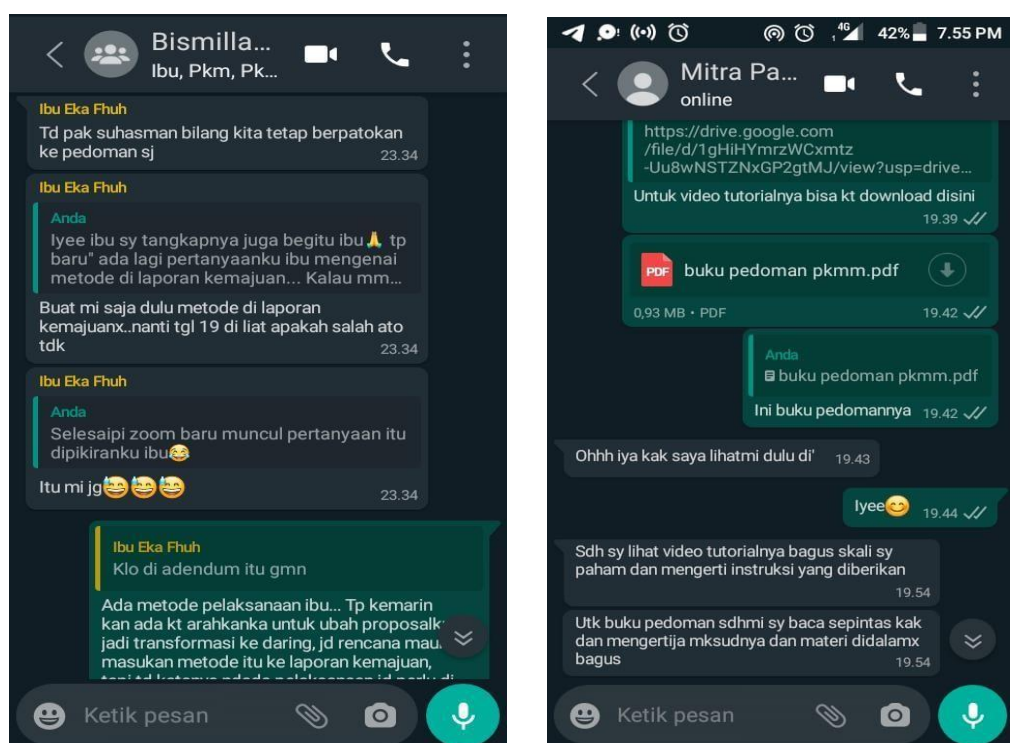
Bismilla...
Ibu, Pkm, Pk...

Ibu Eka Fhuh
Td pak suhasman bilang kita tetap berpatokan ke pedoman sj 23.34

Ibu Eka Fhuh
Anda
Iyee ibu sy tangkapnya juga begitu ibu🙏 tp baru" ada lagi pertanyaanku ibu mengenai metode di laporan kemajuan... Kalau mm...
Buat mi saja dulu metode di laporan kemajuanx..nanti tgl 19 di liat apakah salah ato tdk 23.34

Ibu Eka Fhuh
Anda
Selesaipi zoom baru muncul pertanyaan itu dipikiranku ibu😂
Itu mi jg😂😂😂 23.34

Ibu Eka Fhuh
Klo di adendum itu gmn
Ada metode pelaksanaan ibu... Tp kemarin kan ada kt arahkanka untuk ubah proposalk jadi transformasi ke daring, jd rencana mau masukan metode itu ke laporan kemajuan, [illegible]

Ketik pesan

42% 7.55 PM
Mitra Pa...
online

https://drive.google.com/file/d/1gHiHYmrzWCxmtz-Uu8wNSTZNxGP2gtMJ/view?usp=drive...
Untuk video tutorialnya bisa kt download disini 19.39

PDF buku pedoman pkmm.pdf
0,93 MB • PDF 19.42

Anda
buku pedoman pkmm.pdf
Ini buku pedomannya 19.42

Ohhh iya kak saya lihatmi dulu di' 19.43

Iyee😊 19.44

Sdh sy lihat video tutorialnya bagus skali sy paham dan mengerti instruksi yang diberikan 19.54

Utk buku pedoman sdhmi sy baca sepintas kak dan mengertija mksudnya dan materi didalamx bagus 19.54

Ketik pesan